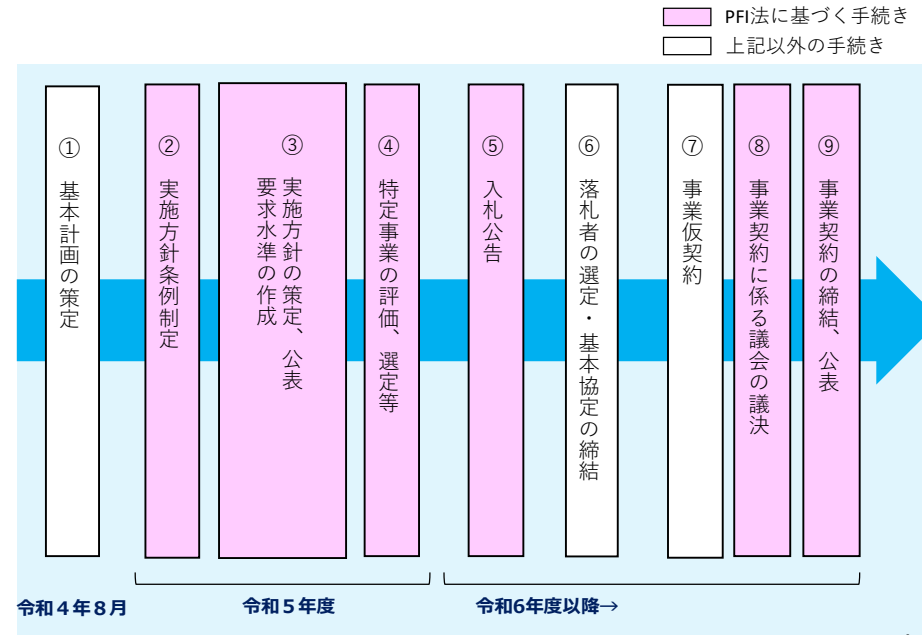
PFI法に基づく手続き
上記以外の手続き

①
基本計画の策定

②
実施方針条例制定

③
実施方針の策定、公表
要求水準の作成

④
特定事業の評価、選定等

⑤
入札公告

⑥
落札者の選定・基本協定の締結

⑦
事業仮契約

⑧
事業契約に係る議会の議決

⑨
事業契約の締結、公表

令和４年８月
令和５年度
令和6年度以降→